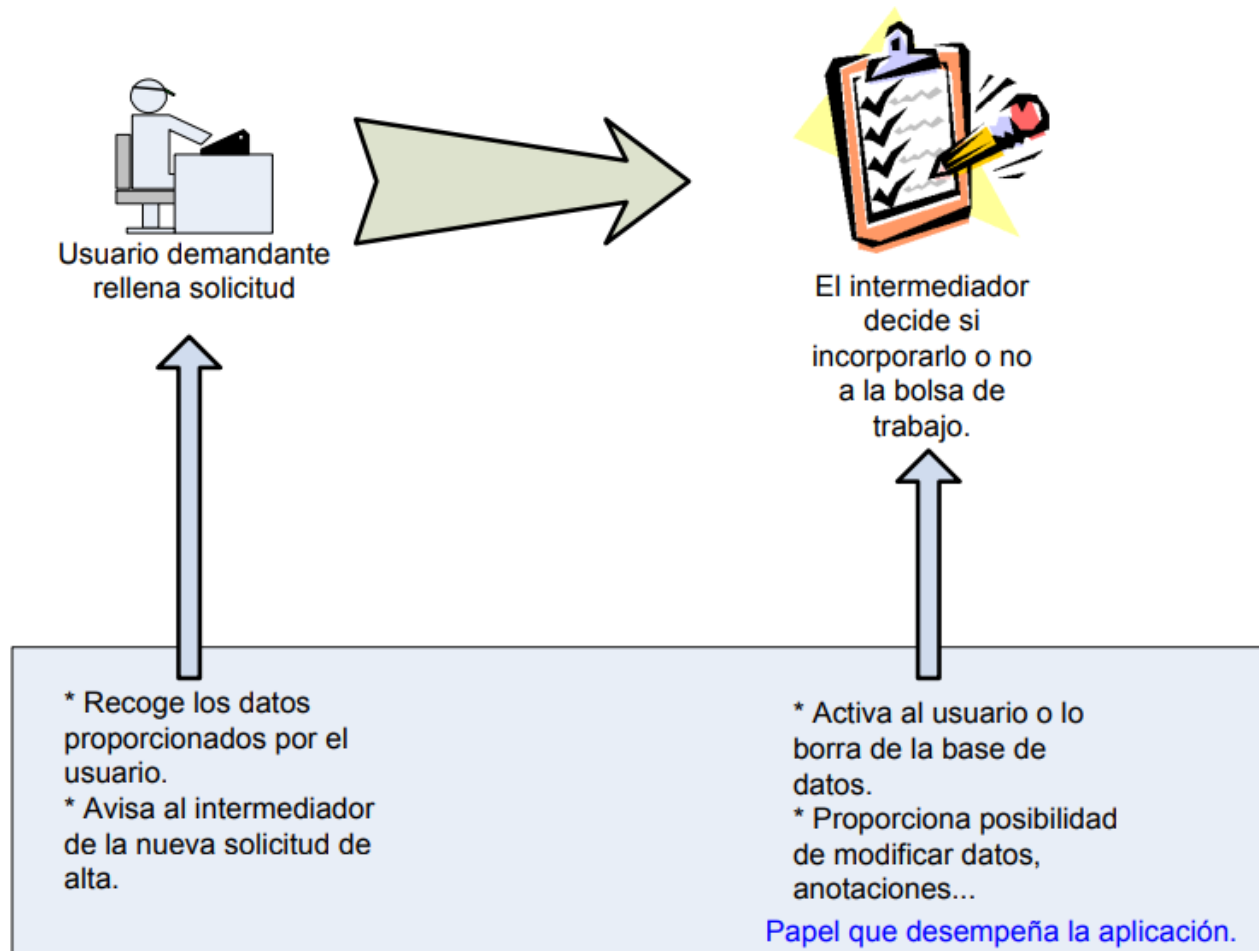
Usuario demandante rellena solicitud

El intermediador decide si incorporarlo o no a la bolsa de trabajo.

* Recoge los datos proporcionados por el usuario.
* Avisa al intermediador de la nueva solicitud de alta.

* Activa al usuario o lo borra de la base de datos.
* Proporciona posibilidad de modificar datos, anotaciones...

Papel que desempeña la aplicación.